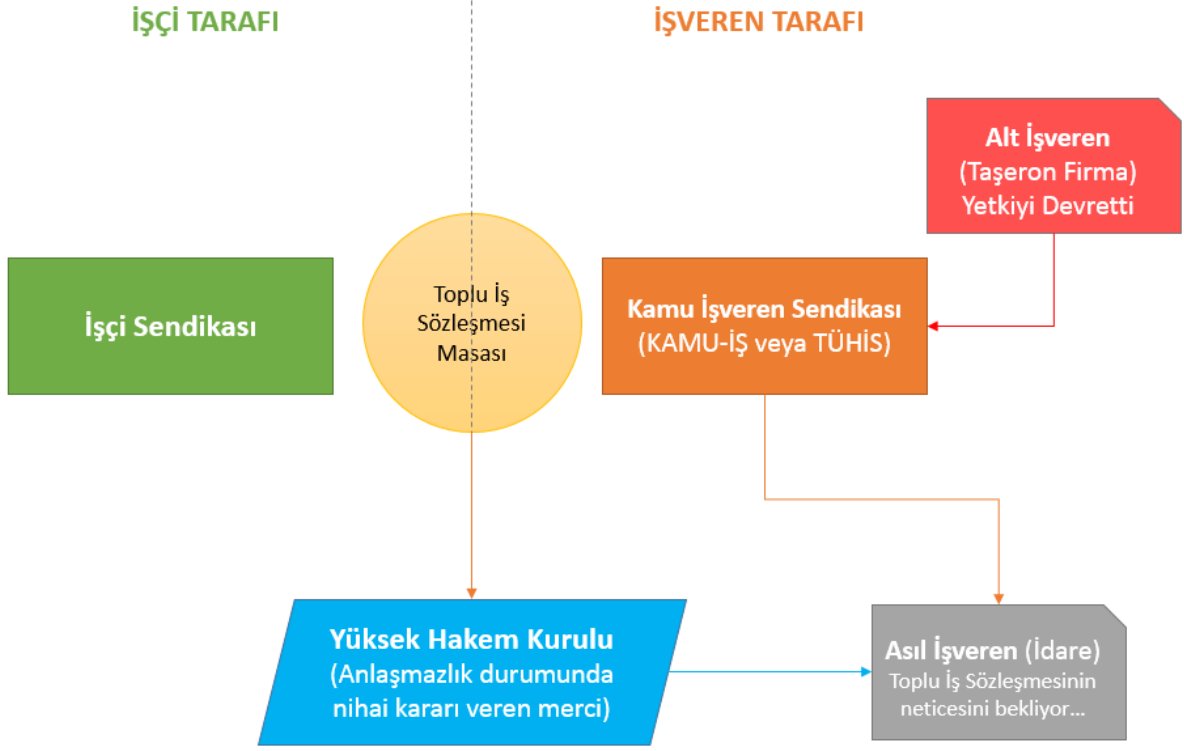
İŞÇİ TARAFI

İŞVEREN TARAFI

Alt İşveren
(Taşeron Firma)
Yetkiyi Devretti

İşçi Sendikası

Toplu İş Sözleşmesi Masası

Kamu İşveren Sendikası
(KAMU-İŞ veya TÜHİS)

Yüksek Hakem Kurulu
(Anlaşmazlık durumunda nihai kararı veren merci)

Asıl İşveren (İdare)
Toplu İş Sözleşmesinin neticesini bekliyor...